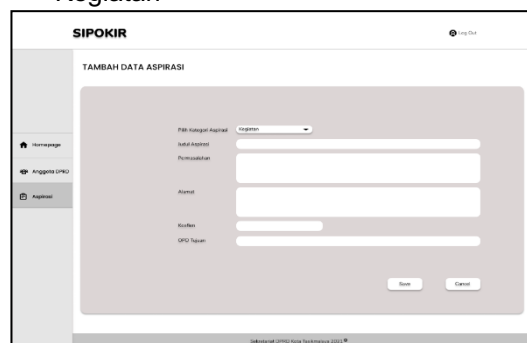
Kegiatan

SIPOKIR

Log Out

TAMBAH DATA ASPIRASI

Homepage

Anggota DPRD

Aspirasi

Pilih Kategori Aspirasi Kegiatan

Judul Aspirasi

Permasalahan

Alamat

Kuotan

OPD Tujuan

Save

Cancel

Sekretariat DPRD Kota Tasikmalaya 2021 ©